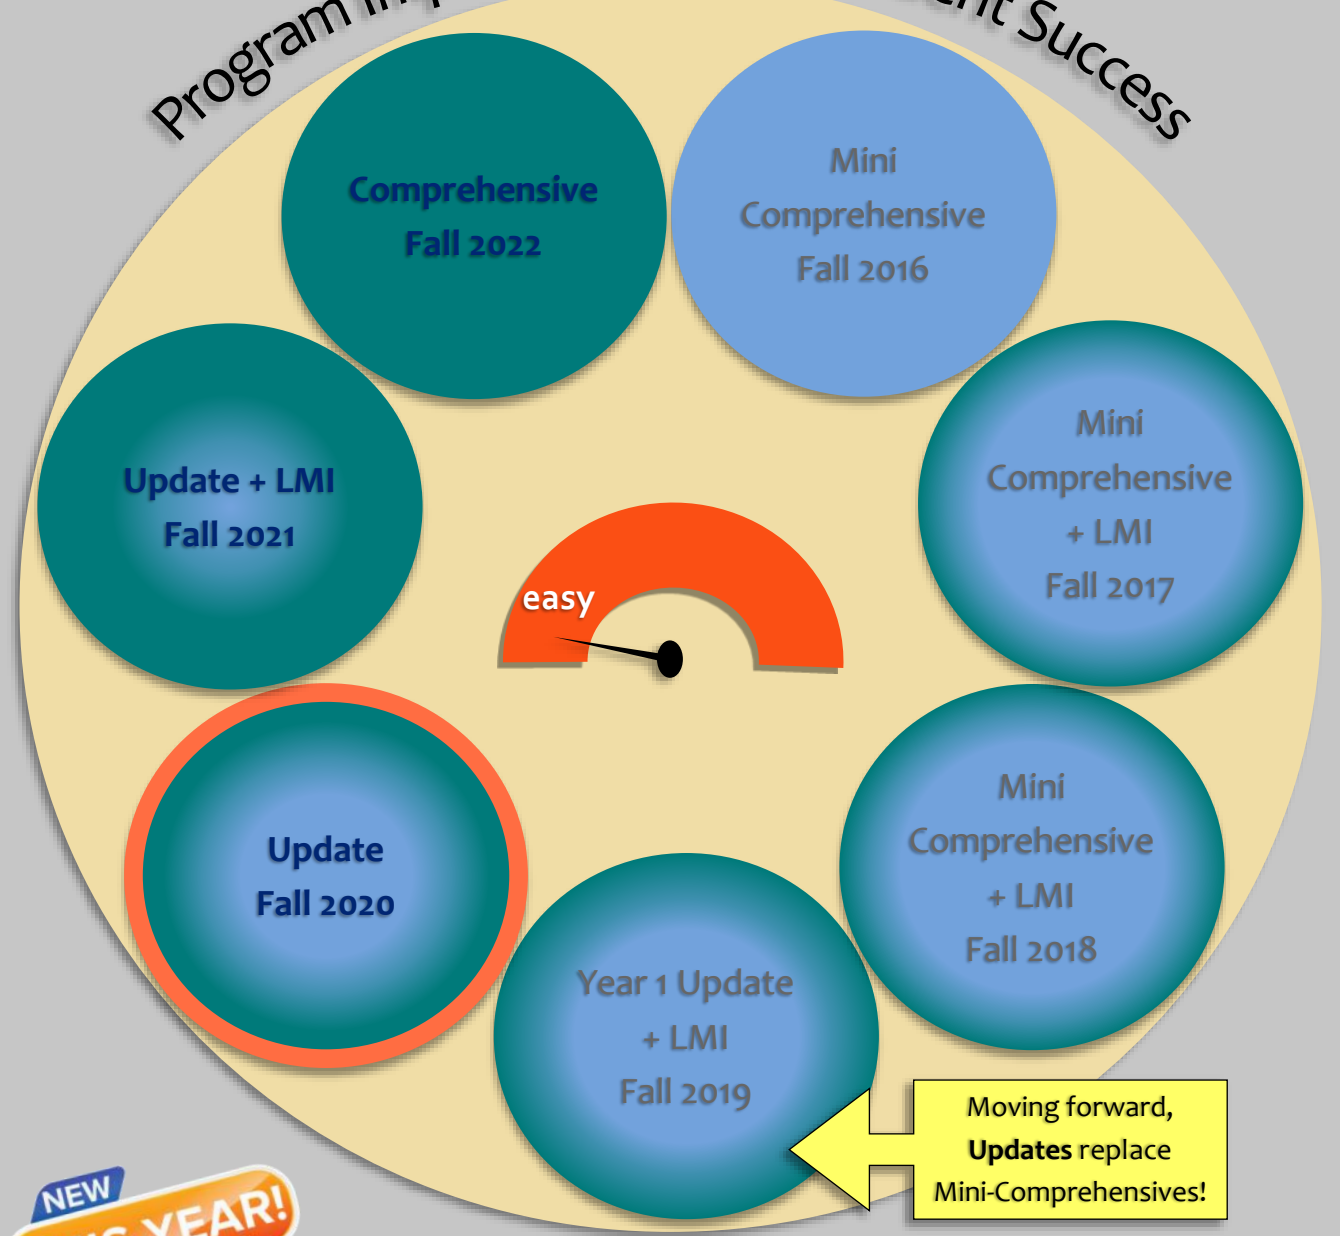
Program In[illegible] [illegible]nt Success

Comprehensive
Fall 2022

Mini
Comprehensive
Fall 2016

Update + LMI
Fall 2021

Mini
Comprehensive
+ LMI
Fall 2017

easy

Update
Fall 2020

Mini
Comprehensive
+ LMI
Fall 2018

Year 1 Update
+ LMI
Fall 2019

Moving forward,
**Updates** replace
Mini-Comprehensives!

NEW
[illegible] YEAR!